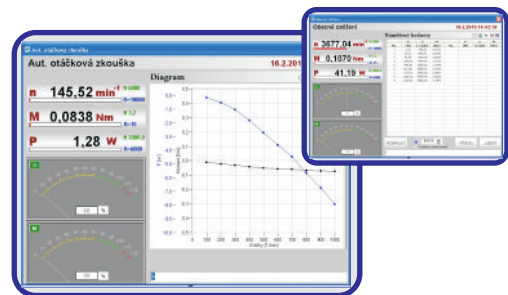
Aut. otáčková zkouška

Aut. otáčková zkouška
16.2.2011

n 145,52 min$^{-1}$
M 0,0838 Nm
P 1,28 W

Diagram

$0,7$
$0,65$
$0,6$
$0,55$
$0,5$
$0,45$
$0,4$
$0,35$
$0,3$
$0,25$
$0,2$
$0,15$
$0,1$

0 100 200 300 400 500 600 700 800 900 1000
Otáčky [1/min]

%
%

Obecné zatížení
16.2.2011

n 2677,04 min$^{-1}$
M 0,1070 Nm
P 41,19 W

Naměřené hodnoty

KOMPLET
PŘIDAT
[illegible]